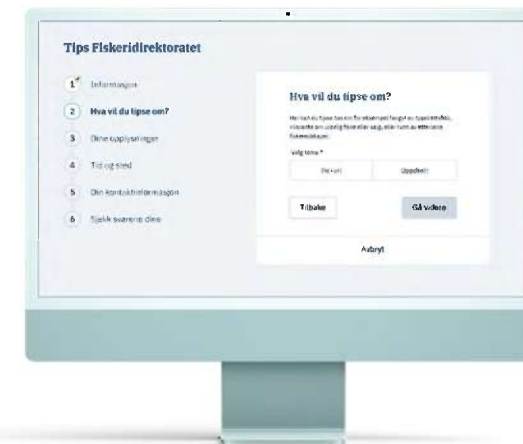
Tips Fiskeridirektoratet

1 Informasjon

2 Hva vil du tipse om?

3 Dine opplysninger

4 Tid og sted

5 Din kontaktinformasjon

6 Sjekk svarene dine

Hva vil du tipse om?

Her kan du tipse oss om for eksempel fangst av ... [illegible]

Velg tema *

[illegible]

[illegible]

Tilbake

Gå videre

Avbryt